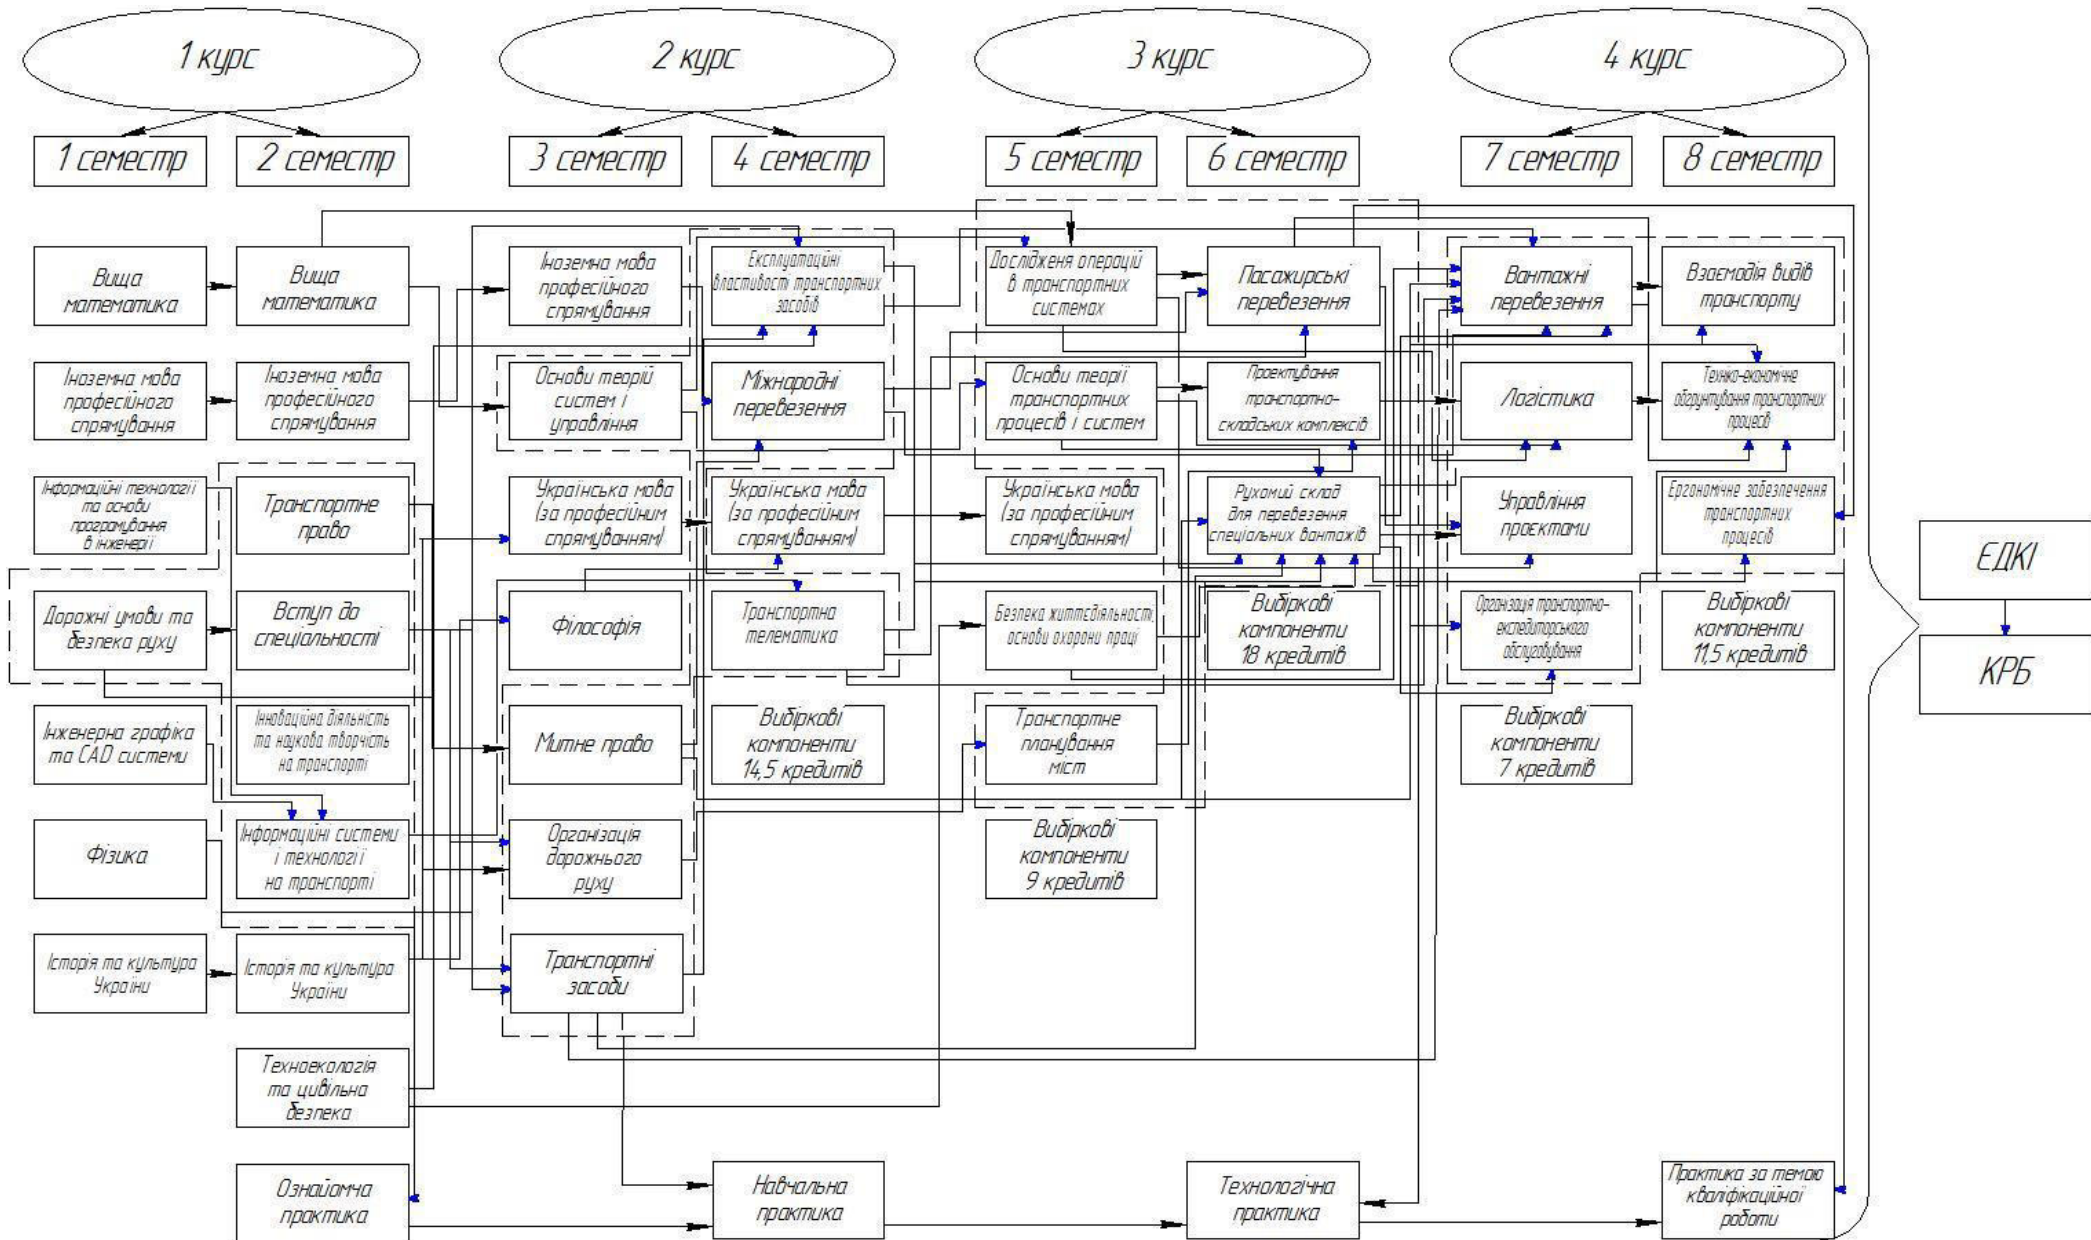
1 курс

2 курс

3 курс

4 курс

1 семестр

2 семестр

3 семестр

4 семестр

5 семестр

6 семестр

7 семестр

8 семестр

Вища математика

Вища математика

Іноземна мова професійного спрямування

Експлуатаційні властивості транспортних засобів

Дослідження операцій в транспортних системах

Пасажирські перевезення

Вантажні перевезення

Взаємодія видів транспорту

Іноземна мова професійного спрямування

Іноземна мова професійного спрямування

Основи теорії систем і управління

Міжнародні перевезення

Основи теорії транспортних процесів і систем

Проектування транспортно-складських комплексів

Логістика

Техніко-економічне обґрунтування транспортних процесів

Інформаційні технології та основи програмування в інженерії

Транспортне право

Українська мова (за професійним спрямуванням)

Українська мова (за професійним спрямуванням)

Українська мова (за професійним спрямуванням)

Рухомий склад для перевезення спеціальних вантажів

Управління проектами

Ергономічне забезпечення транспортних процесів

Дорожні умови та безпека руху

Вступ до спеціальності

Філософія

Транспортна телематика

Безпека життєдіяльності, основи охорони праці

Вибіркові компоненти 18 кредитів

Організація транспортно-експедиторського обслуговування

Вибіркові компоненти 11,5 кредитів

ЕДКІ

КРБ

Інженерна графіка та CAD системи

Інноваційна діяльність та наукова творчість на транспорті

Митне право

Вибіркові компоненти 14,5 кредитів

Транспортне планування міст

Вибіркові компоненти 7 кредитів

Фізика

Інформаційні системи і технології на транспорті

Організація дорожнього руху

Вибіркові компоненти 9 кредитів

Історія та культура України

Історія та культура України

Транспортні засоби

Техноекологія та цивільна безпека

Ознайомча практика

Навчальна практика

Технологічна практика

Практика за темою кваліфікаційної роботи